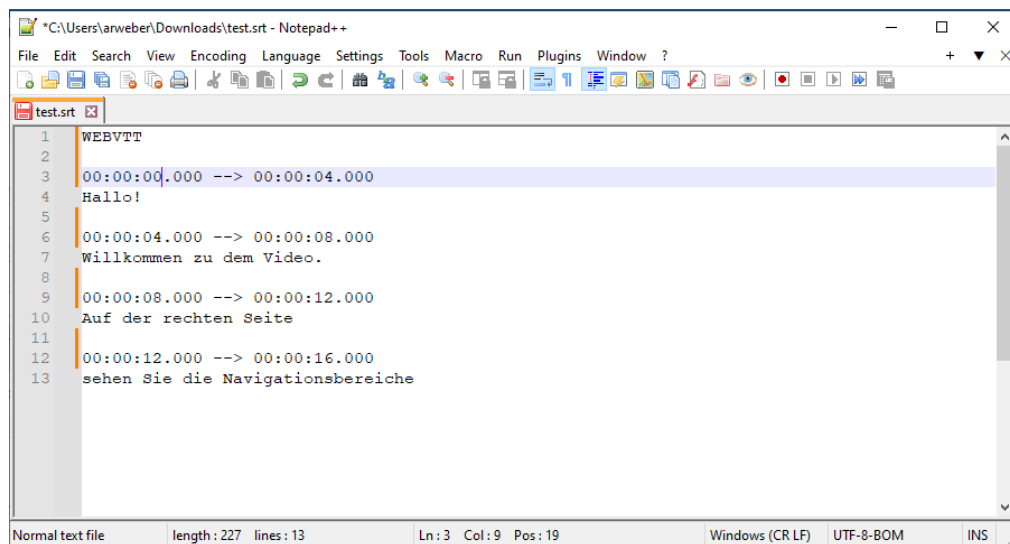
*C:\Users\arweber\Downloads\test.srt - Notepad++

File Edit Search View Encoding Language Settings Tools Macro Run Plugins Window ?

test.srt

1 WEBVTT
2
3 00:00:00.000 --> 00:00:04.000
4 Hallo!
5
6 00:00:04.000 --> 00:00:08.000
7 Willkommen zu dem Video.
8
9 00:00:08.000 --> 00:00:12.000
10 Auf der rechten Seite
11
12 00:00:12.000 --> 00:00:16.000
13 sehen Sie die Navigationsbereiche

Normal text file | length : 227 lines : 13 | Ln : 3 Col : 9 Pos : 19 | Windows (CR LF) | UTF-8-BOM | INS